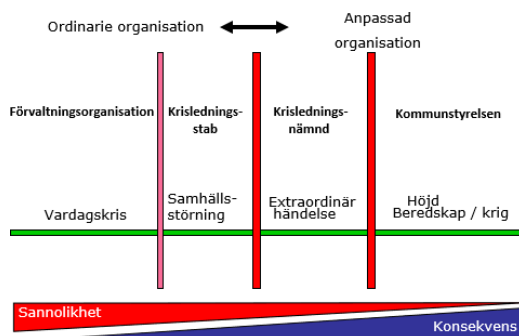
Ordinarie organisation

Anpassad organisation

Förvaltningsorganisation

Krisledningsstab

Krisledningsnämnd

Kommunstyrelsen

Vardagskris

Samhällsstörning

Extraordinär händelse

Höjd Beredskap / krig

Sannolikhet

Konsekvens